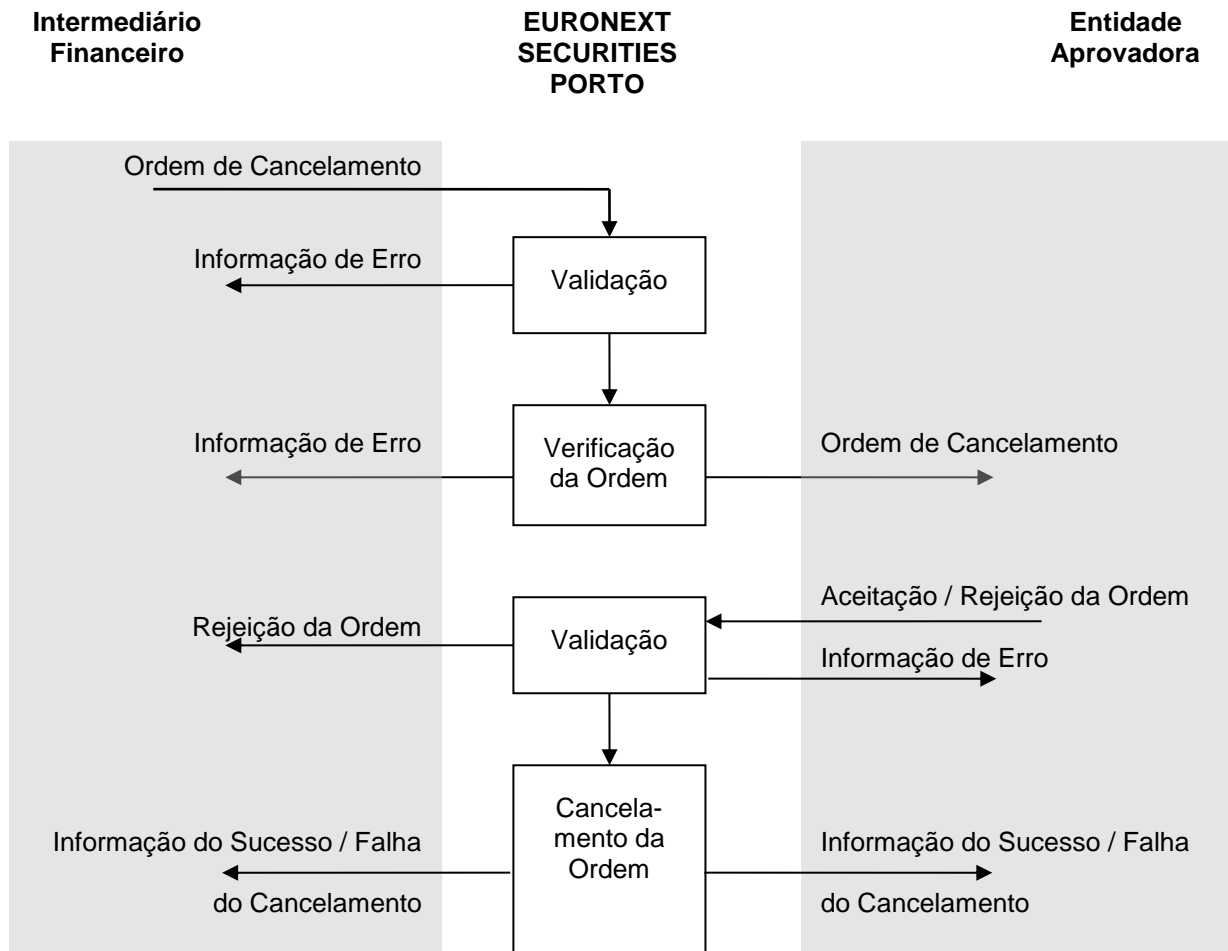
Intermediário Financeiro

EURONEXT SECURITIES PORTO

Entidade Aprovadora

Ordem de Cancelamento

Informação de Erro

Validação

Informação de Erro

Verificação da Ordem

Ordem de Cancelamento

Aceitação / Rejeição da Ordem

Rejeição da Ordem

Validação

Informação de Erro

Cancelamento da Ordem

Informação do Sucesso / Falha do Cancelamento

Informação do Sucesso / Falha do Cancelamento